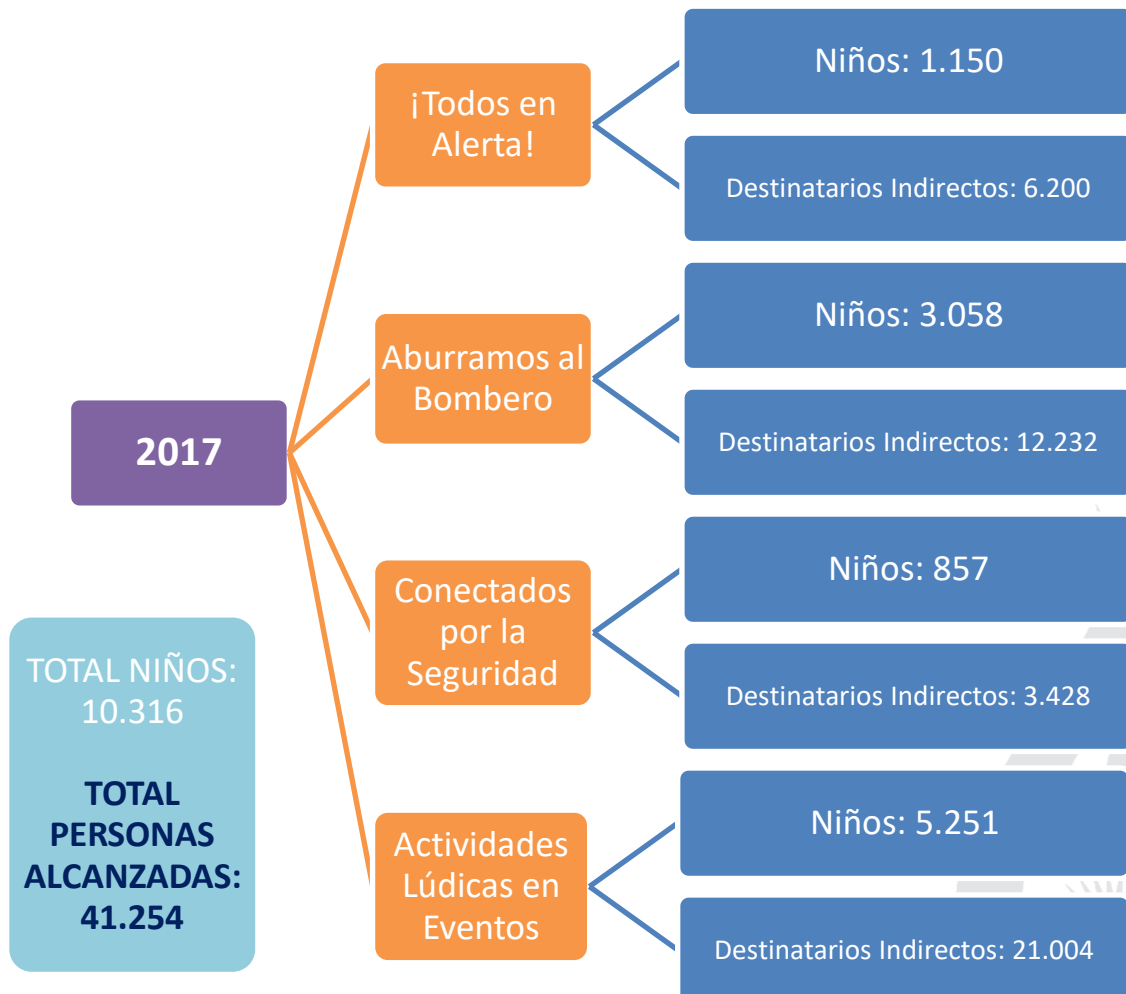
2017

¡Todos en Alerta!

Niños: 1.150

Destinatarios Indirectos: 6.200

Aburramos al Bombero

Niños: 3.058

Destinatarios Indirectos: 12.232

Conectados por la Seguridad

Niños: 857

Destinatarios Indirectos: 3.428

Actividades Lúdicas en Eventos

Niños: 5.251

Destinatarios Indirectos: 21.004

TOTAL NIÑOS: 10.316

TOTAL PERSONAS ALCANZADAS: 41.254